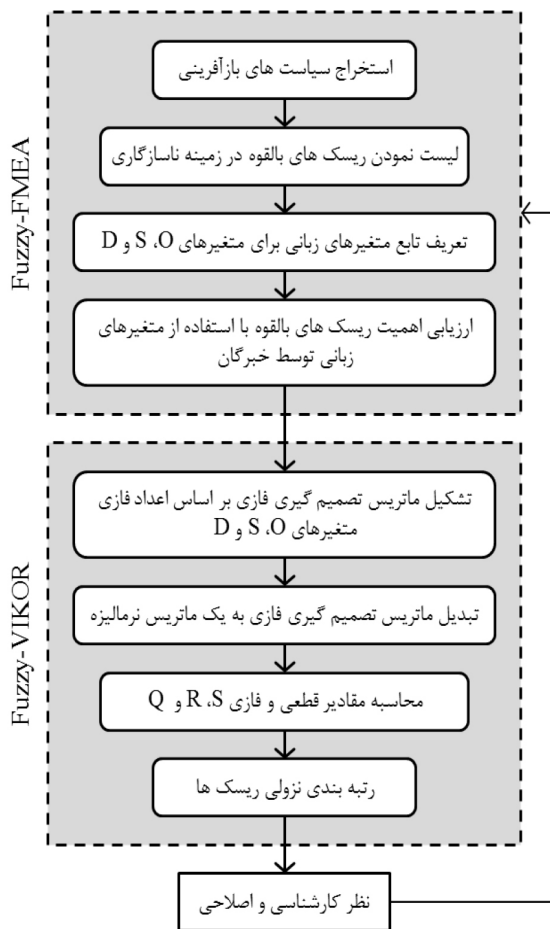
Fuzzy-FMEA

استخراج سیاست های بازآفرینی

لیست نمودن ریسک های بالقوه در زمینه ناسازگاری

تعریف تابع متغیرهای زبانی برای متغیرهای S ،O و D

ارزیابی اهمیت ریسک های بالقوه با استفاده از متغیرهای زبانی توسط خبرگان

Fuzzy-VIKOR

تشکیل ماتریس تصمیم گیری فازی بر اساس اعداد فازی متغیرهای S ،O و D

تبدیل ماتریس تصمیم گیری فازی به یک ماتریس نرمالیزه

محاسبه مقادیر قطعی و فازی R ،S و Q

رتبه بندی نزولی ریسک ها

نظر کارشناسی و اصلاحی